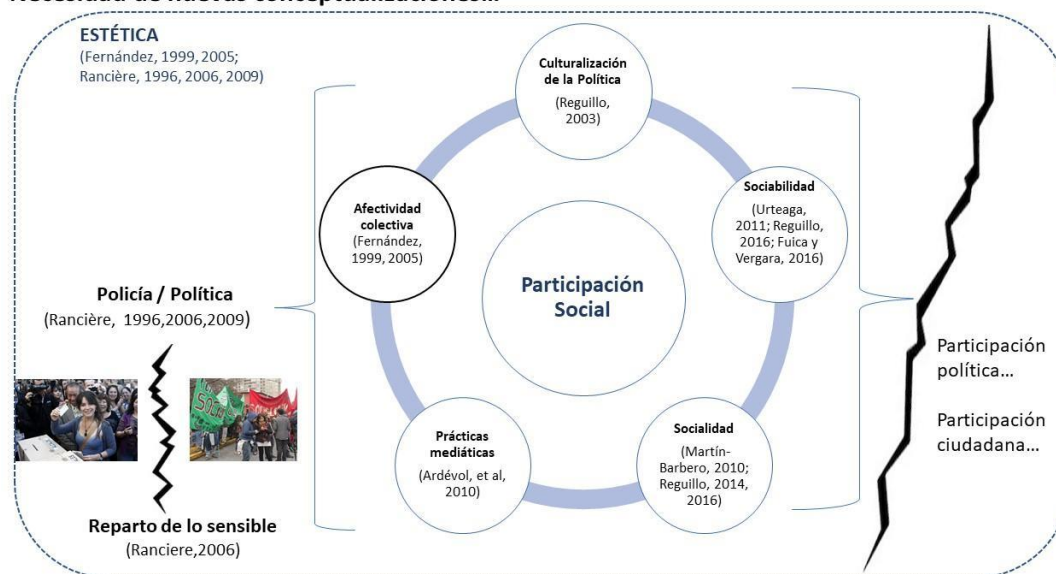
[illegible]

ESTÉTICA
(Fernández, 1999, 2005; Rancière, 1996, 2006, 2009)

Culturalización de la Política
(Reguillo, 2003)

Afectividad colectiva
(Fernández, 1999, 2005)

Sociabilidad
(Urteaga, 2011; Reguillo, 2016; Fuica y Vergara, 2016)

Participación Social

Policía / Política
(Rancière, 1996,2006,2009)

Prácticas mediáticas
(Ardévol, et al, 2010)

Socialidad
(Martín-Barbero, 2010; Reguillo, 2014, 2016)

Participación política…

Participación ciudadana…

Reparto de lo sensible
(Ranciere,2006)